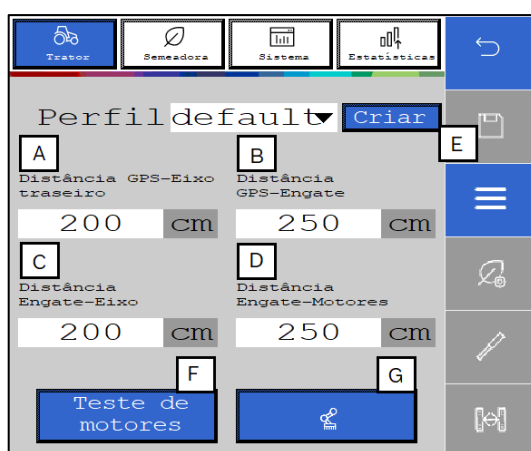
Trator
Semeadora
Sistema
Estatísticas

Perfil default Criar

E

A
Distância GPS-Eixo traseiro
200 cm

B
Distância GPS-Engate
250 cm

C
Distância Engate-Eixo
200 cm

D
Distância Engate-Motores
250 cm

F
Teste de motores

G